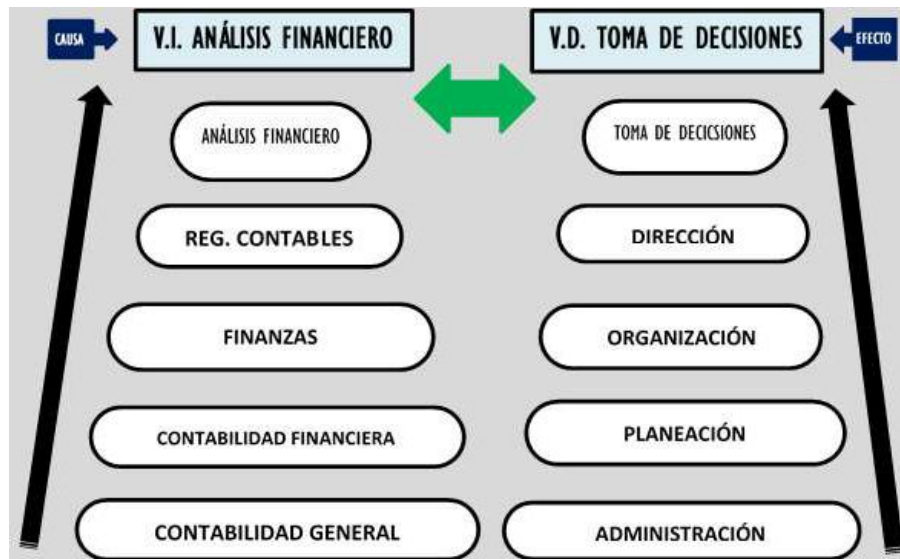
CAUSA

V.I. ANÁLISIS FINANCIERO

V.D. TOMA DE DECISIONES

EFECTO

ANÁLISIS FINANCIERO

REG. CONTABLES

FINANZAS

CONTABILIDAD FINANCIERA

CONTABILIDAD GENERAL

TOMA DE DECICSIONES

DIRECCIÓN

ORGANIZACIÓN

PLANEACIÓN

ADMINISTRACIÓN